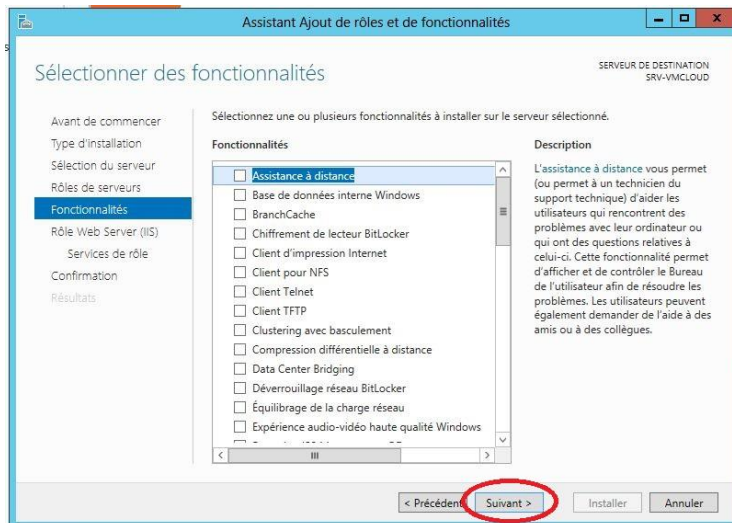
Assistant Ajout de rôles et de fonctionnalités

Sélectionner des fonctionnalités

SERVEUR DE DESTINATION
SRV-VMCLOUD

Avant de commencer
Type d'installation
Sélection du serveur
Rôles de serveurs
Fonctionnalités
Rôle Web Server (IIS)
Services de rôle
Confirmation
Résultats

Sélectionnez une ou plusieurs fonctionnalités à installer sur le serveur sélectionné.

Fonctionnalités

Assistance à distance
Base de données interne Windows
BranchCache
Chiffrement de lecteur BitLocker
Client d'impression Internet
Client pour NFS
Client Telnet
Client TFTP
Clustering avec basculement
Compression différentielle à distance
Data Center Bridging
Déverrouillage réseau BitLocker
Équilibrage de la charge réseau
Expérience audio-vidéo haute qualité Windows
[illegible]

Description

L'assistance à distance vous permet (ou permet à un technicien du support technique) d'aider les utilisateurs qui rencontrent des problèmes avec leur ordinateur ou qui ont des questions relatives à celui-ci. Cette fonctionnalité permet d'afficher et de contrôler le Bureau de l'utilisateur afin de résoudre les problèmes. Les utilisateurs peuvent également demander de l'aide à des amis ou à des collègues.

< Précédent
Suivant >
Installer
Annuler